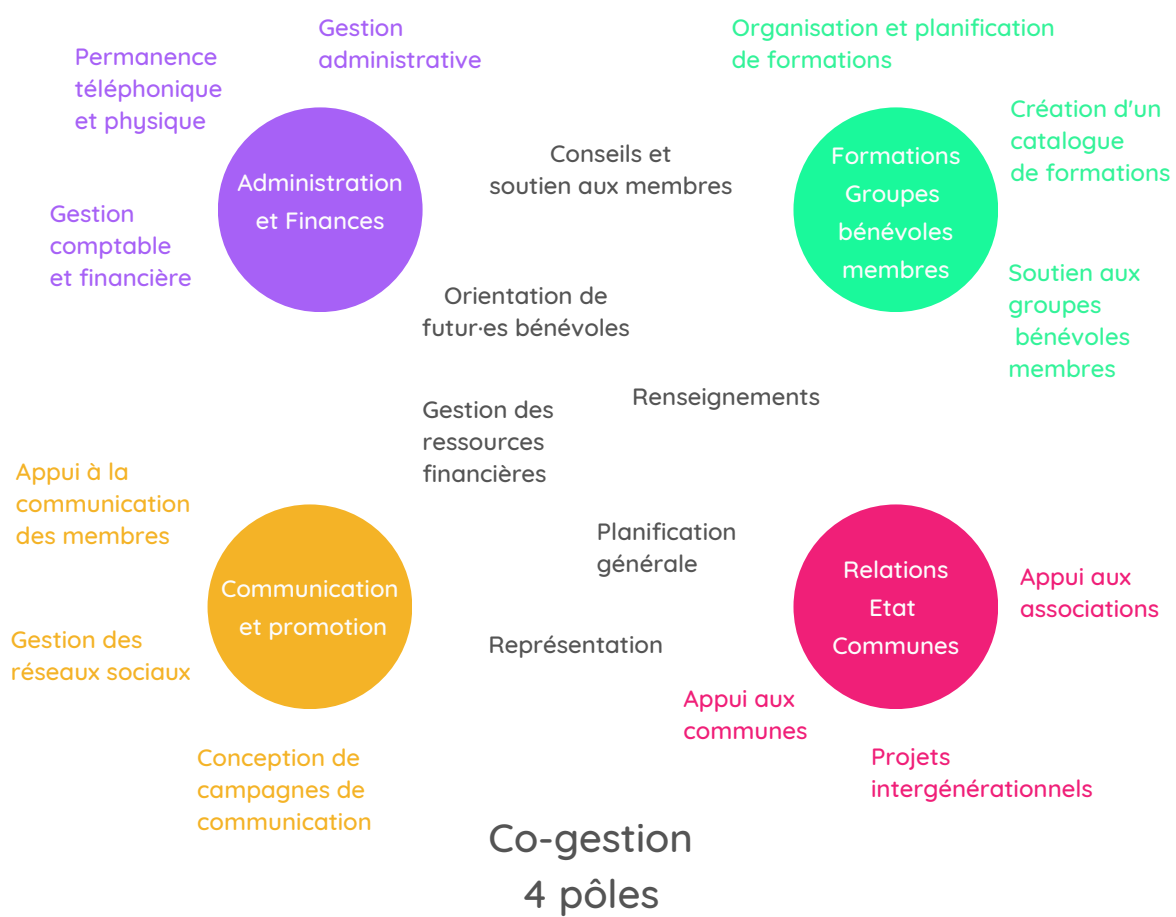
Gestion administrative

Permanence téléphonique et physique

Organisation et planification de formations

Création d'un catalogue de formations

Conseils et soutien aux membres

Administration et Finances

Formations Groupes bénévoles membres

Gestion comptable et financière

Soutien aux groupes bénévoles membres

Orientation de futur·es bénévoles

Renseignements

Gestion des ressources financières

Appui à la communication des membres

Planification générale

Communication et promotion

Relations Etat Communes

Appui aux associations

Gestion des réseaux sociaux

Représentation

Appui aux communes

Conception de campagnes de communication

Projets intergénérationnels

Co-gestion
4 pôles